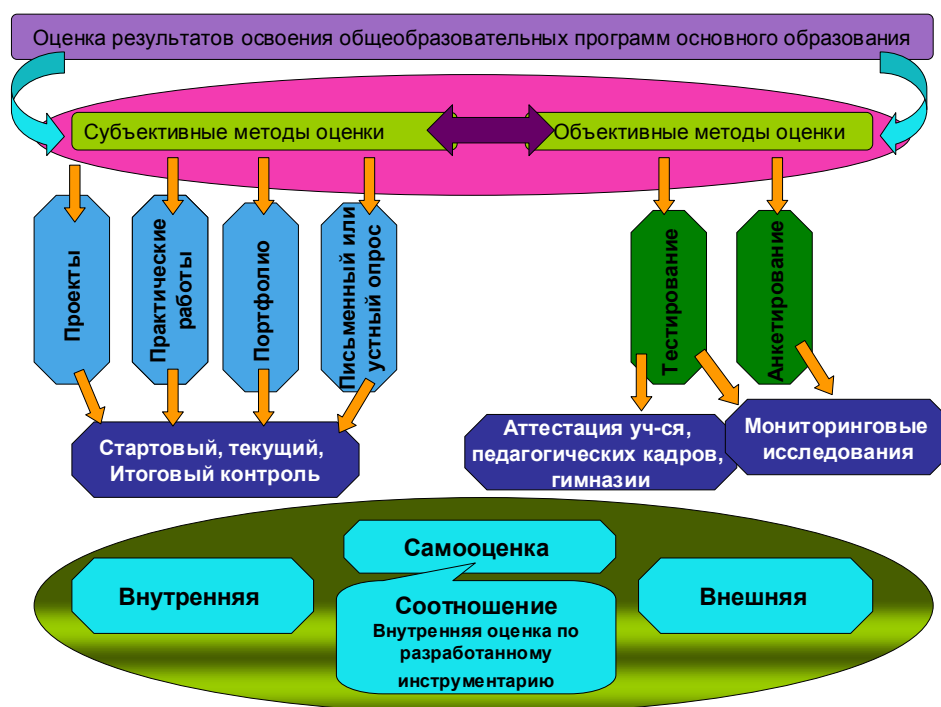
Оценка результатов освоения общеобразовательных программ основного образования

Субъективные методы оценки

Объективные методы оценки

Проекты

Практические работы

Портфолио

Письменный или устный опрос

Тестирование

Анкетирование

Стартовый, текущий, Итоговый контроль

Аттестация уч-ся, педагогических кадров, гимназии

Мониторинговые исследования

Самооценка

Внутренняя

Соотношение
Внутренняя оценка по разработанному инструментарию

Внешняя